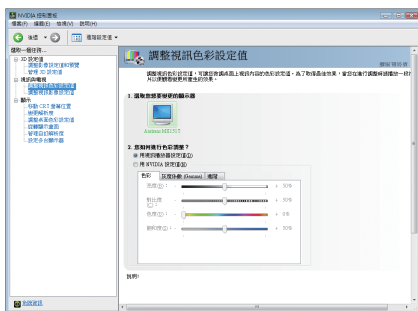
NVIDIA 控制面板

檔案(F) 編輯(E) 檢視(V) 說明(H)

後退 · 首頁設定值 ·

選取一個任務...
3D 設定值
調整影像設定值與預覽
管理 3D 設定值
視訊與電視
調整視訊色彩設定值
調整視訊影像設定值
顯示
移動 CRT 螢幕位置
變更解析度
調整桌面色彩設定值
旋轉顯示畫面
管理自訂解析度
設定多台顯示器

調整視訊色彩設定值

還原預設值

調整視訊的色彩設定值，可讓您將播放器上顯示的色彩設定值。為了取得最佳效果，當您在進行調整時請播放一段視訊以便觀察所變更的效果。

1. 選取您想要變更的顯示器

Acer AH191T

2. 您如何執行色彩調整？
使用視訊播放器設定值(I)
使用 NVIDIA 設定值(N)

色彩 | 伽瑪修正 (Gamma) | 進階

亮度(B)： 50%
對比度(C)： 50%
色相(H)： 0°
飽和度(S)： 50%

說明：

系統資訊